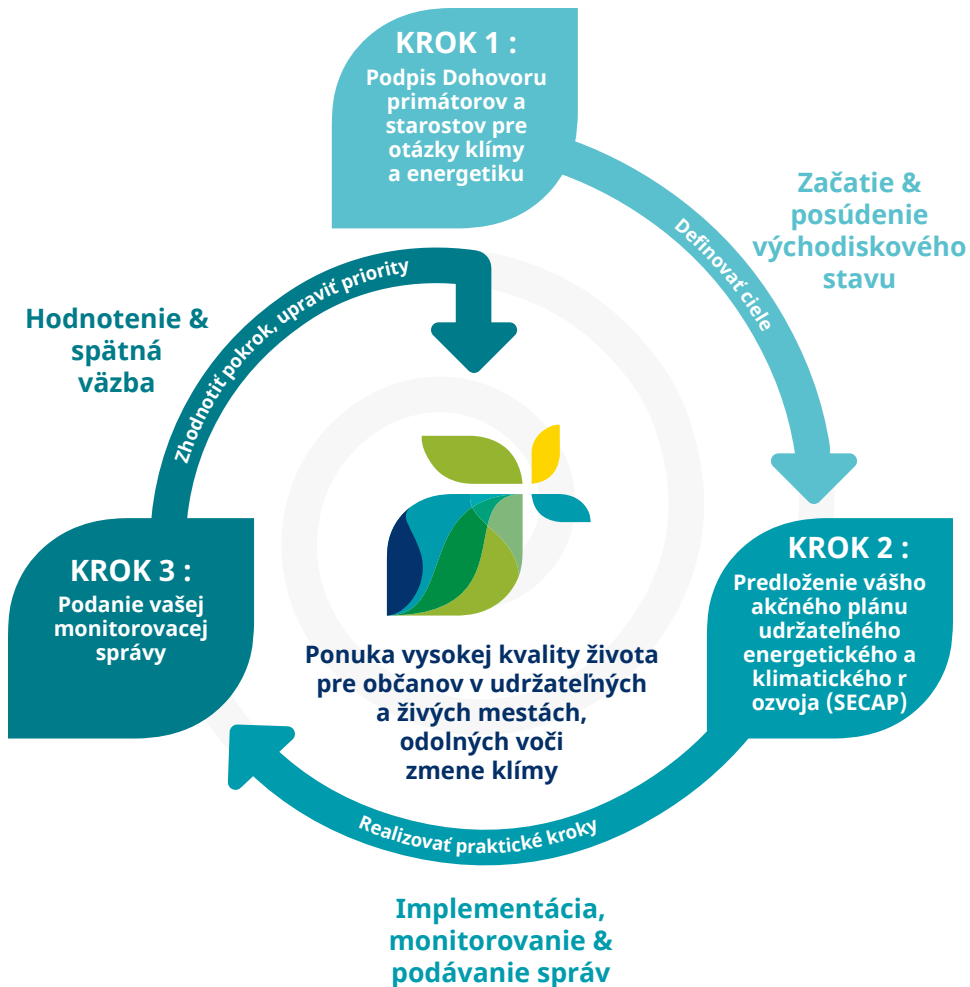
KROK 1 :
Podpis Dohovoru primátorov a starostov pre otázky klímy a energetiku

Začatie & posúdenie východiskového stavu

Definovať ciele

KROK 2 :
Predloženie vášho akčného plánu udržateľného energetického a klimatického r ozvoja (SECAP)

Realizovať praktické kroky

Implementácia, monitorovanie & podávanie správ

KROK 3 :
Podanie vašej monitorovacej správy

Zhodnotiť pokrok, upraviť priority

Hodnotenie & spätná väzba

Ponuka vysokej kvality života pre občanov v udržateľných a živých mestách, odolných voči zmene klímy